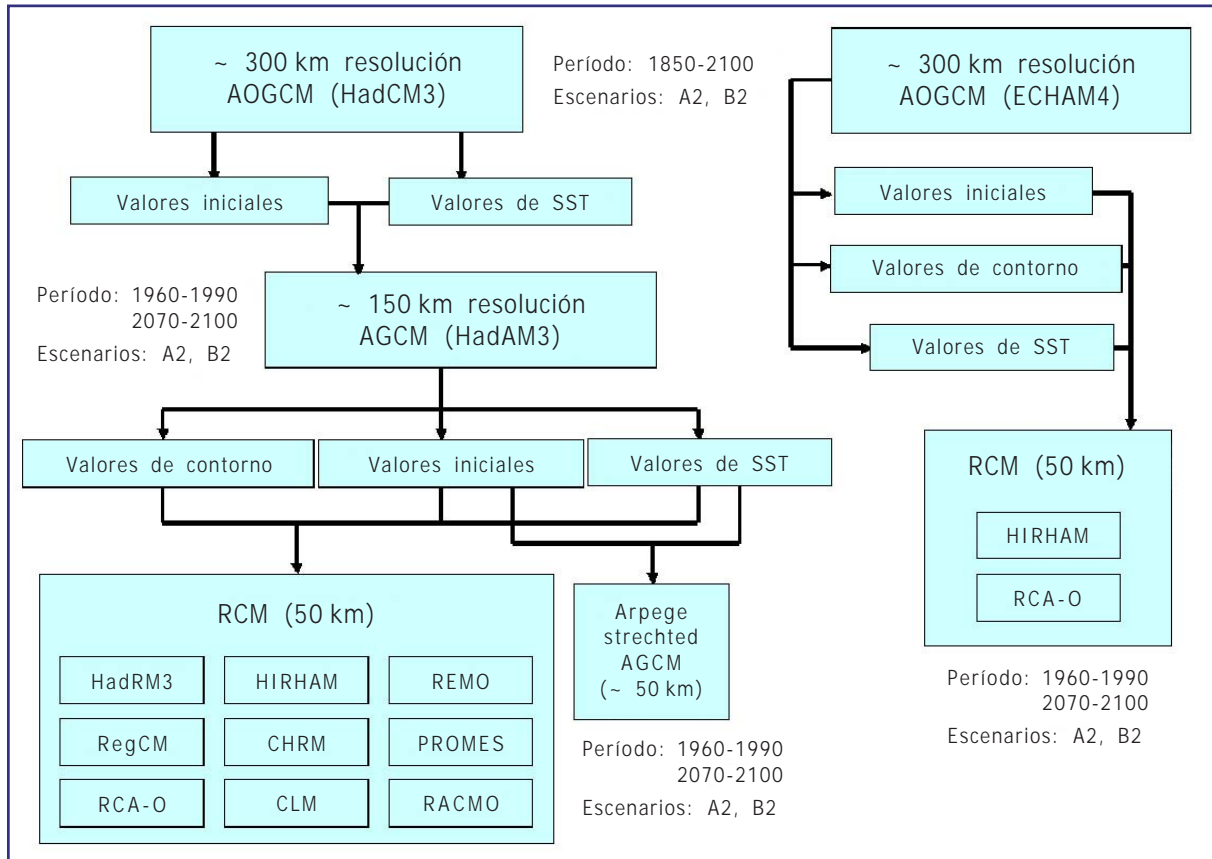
~ 300 km resolución
AOGCM (HadCM3)

Período: 1850-2100
Escenarios: A2, B2

~ 300 km resolución
AOGCM (ECHAM4)

Valores iniciales

Valores de SST

Valores iniciales

Valores de contorno

Valores de SST

Período: 1960-1990
2070-2100
Escenarios: A2, B2

~ 150 km resolución
AGCM (HadAM3)

Valores de contorno

Valores iniciales

Valores de SST

RCM (50 km)

HIRHAM

RCA-O

RCM (50 km)

HadRM3

HIRHAM

REMO

RegCM

CHRM

PROMES

RCA-O

CLM

RACMO

Arpege
strechted
AGCM
(~ 50 km)

Período: 1960-1990
2070-2100
Escenarios: A2, B2

Período: 1960-1990
2070-2100
Escenarios: A2, B2